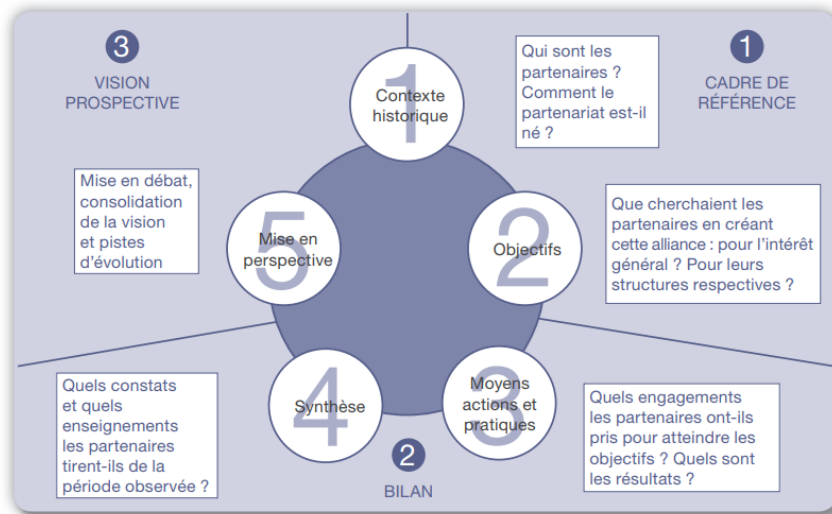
3
VISION PROSPECTIVE

Qui sont les partenaires ? Comment le partenariat est-il né ?

1
CADRE DE RÉFÉRENCE

1
Contexte historique

Mise en débat, consolidation de la vision et pistes d'évolution

5
Mise en perspective

2
Objectifs

Que cherchaient les partenaires en créant cette alliance : pour l'intérêt général ? Pour leurs structures respectives ?

Quels constats et quels enseignements les partenaires tirent-ils de la période observée ?

4
Synthèse

3
Moyens actions et pratiques

Quels engagements les partenaires ont-ils pris pour atteindre les objectifs ? Quels sont les résultats ?

2
BILAN